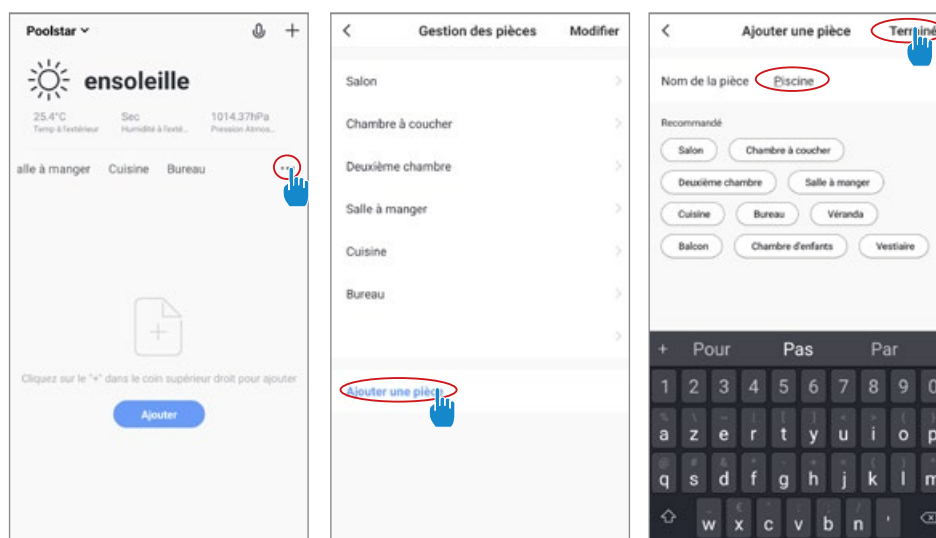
Poolstar

ensoleille

25.4°C
Temp à l'extérieur

Sec
Humidité à l'exté...

1014.37hPa
Pression Atmos...

alle à manger Cuisine Bureau ···

Cliquez sur le "+" dans le coin supérieur droit pour ajouter

Ajouter

Gestion des pièces Modifier

Salon

Chambre à coucher

Deuxième chambre

Salle à manger

Cuisine

Bureau

Ajouter une pièce

Ajouter une pièce Terminé

Nom de la pièce Piscine

Recommandé

Salon
Chambre à coucher
Deuxième chambre
Salle à manger
Cuisine
Bureau
Véranda
Balcon
Chambre d'enfants
Vestiaire

+ Pour Pas Par

1 2 3 4 5 6 7 8 9 0

a z e r t y u i o p

q s d f g h j k l m

w x c v b n '